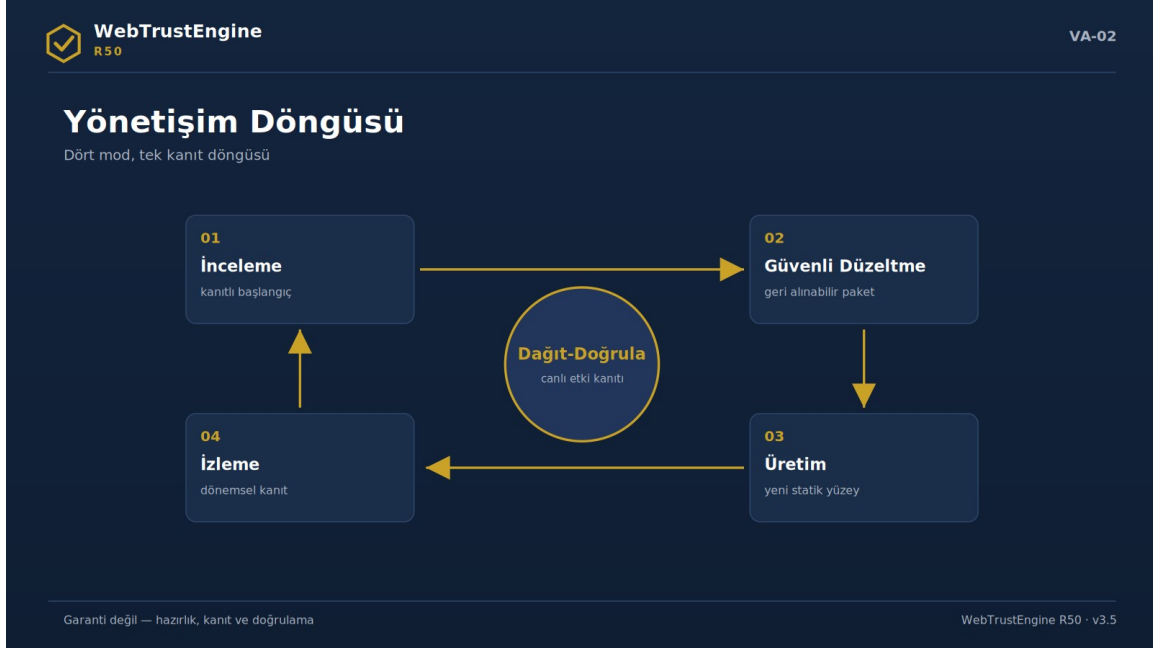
WebTrustEngine
R50

VA-02

Yönetişim Döngüsü

Dört mod, tek kanıt döngüsü

01
İnceleme
kanıtlı başlangıç

02
Güvenli Düzeltme
geri alınabilir paket

Dağıt-Doğrula
canlı etki kanıtı

04
İzleme
dönemsel kanıt

03
Üretim
yeni statik yüzey

Garanti değil — hazırlık, kanıt ve doğrulama

WebTrustEngine R50 · v3.5